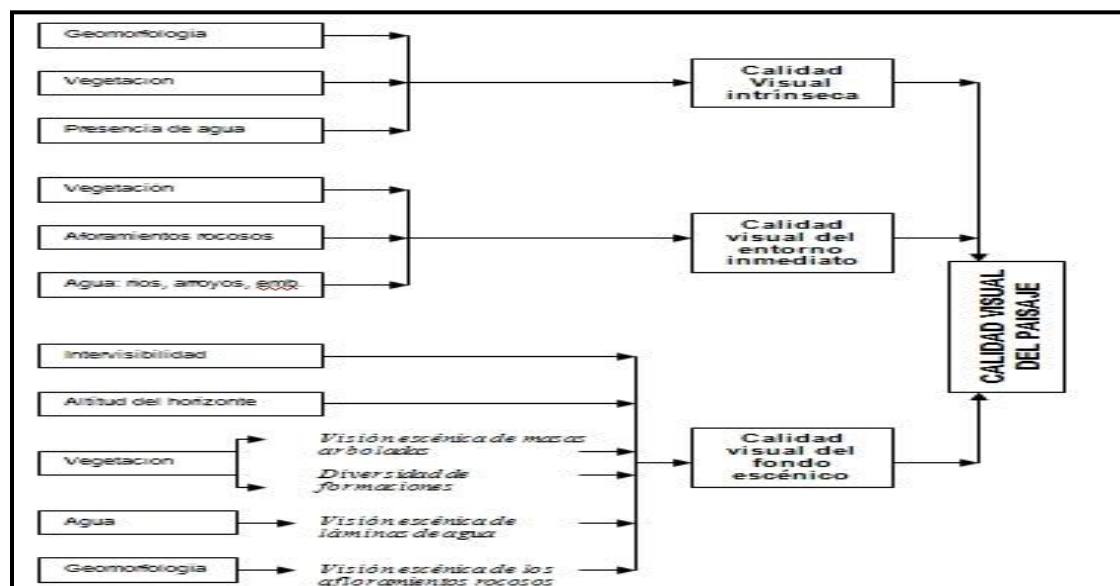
Geomorfologia

Vegetacion

Presencia de agua

Calidad Visual intrínseca

Vegetacion

Aforamientos rocosos

Agua: rios, arroyos, emb.

Calidad visual del entorno inmediato

CALIDAD VISUAL DEL PAISAJE

Intervisibilidad

Altitud del horizonte

Vegetacion

Visión escénica de masas arboladas

Diversidad de formaciones

Agua

Visión escénica de láminas de agua

Geomorfologia

Visión escénica de los afloramientos rocosos

Calidad visual del fondo escénico